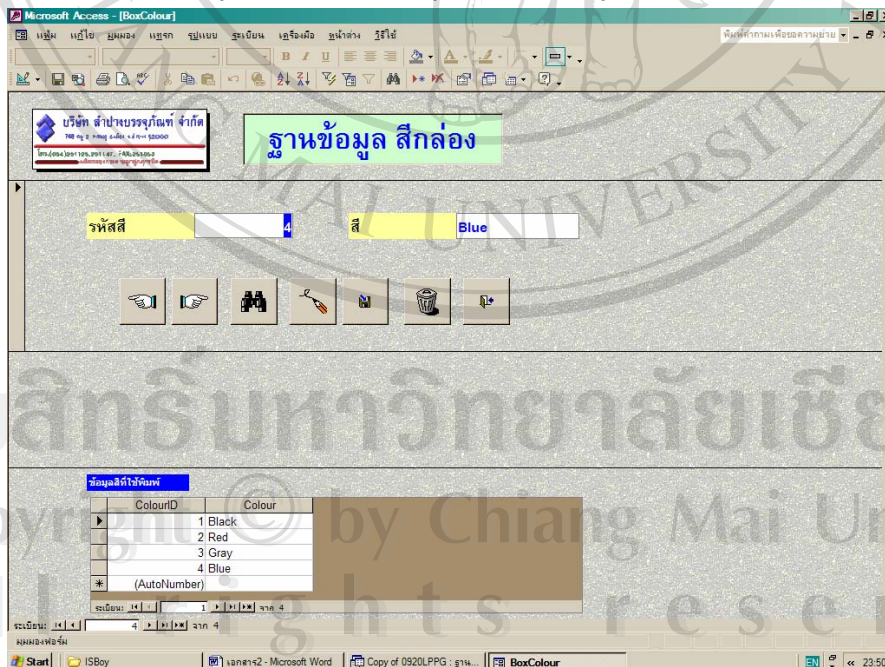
Microsoft Access - [BoxColour]
แฟ้ม แก้ไข มุมมอง แทรก รูปแบบ ระเบียน เครื่องมือ หน้าต่าง วิธีใช้
พิมพ์คำถามเพื่อขอความช่วย

บริษัท ลำปางบรรจุภัณฑ์ จำกัด
โทร.(054)

ฐานข้อมูล สีกล่อง

รหัสสี 4
สี Blue

ลิขสิทธิ์มหาวิทยาลัยเชียงใหม่
Copyright © by Chiang Mai University
All rights reserved

ข้อมูลสีที่ใช้พิมพ์

| | ColourID | Colour |
|---|---|---|
| ▶ | 1 | Black |
| | 2 | Red |
| | 3 | Gray |
| | 4 | Blue |
| * | (AutoNumber) | |

ระเบียน: 1 จาก 4
ระเบียน: 4 จาก 4
มุมมองฟอร์ม
Start ISBoy เอกสาร2 - Microsoft Word Copy of 0920LPPG : ฐาน... BoxColour EN 23:50